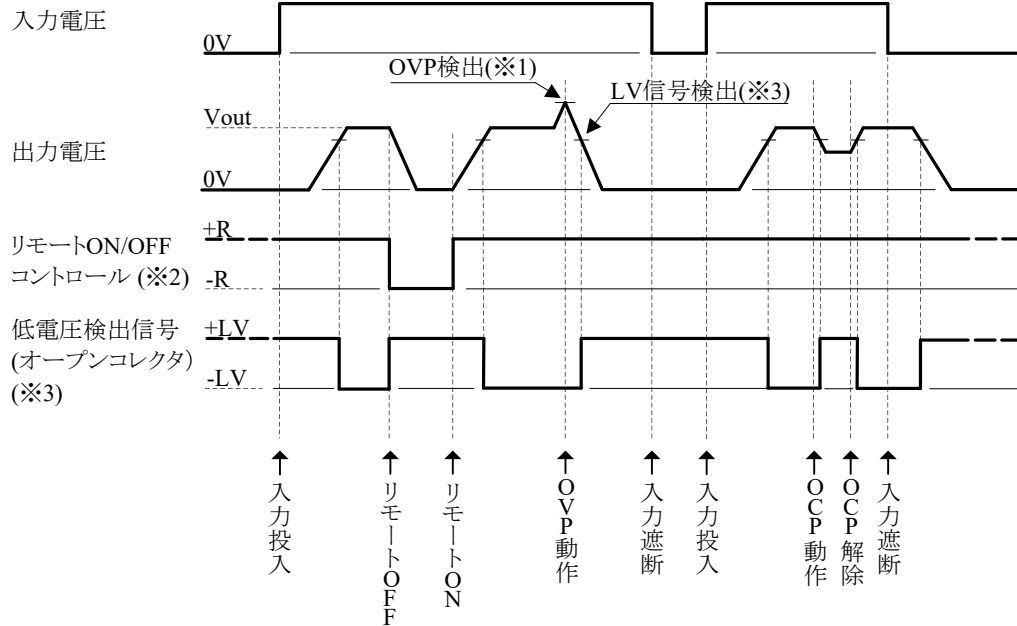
入力電圧

0V

OVP検出(※1)

LV信号検出(※3)

Vout

出力電圧

0V

リモートON/OFF コントロール (※2)

+R

-R

低電圧検出信号 (オープンコレクタ) (※3)

+LV

-LV

入力投入

リモートOFF

リモートON

OVP動作

入力遮断

入力投入

OCP動作

OCP解除

入力遮断